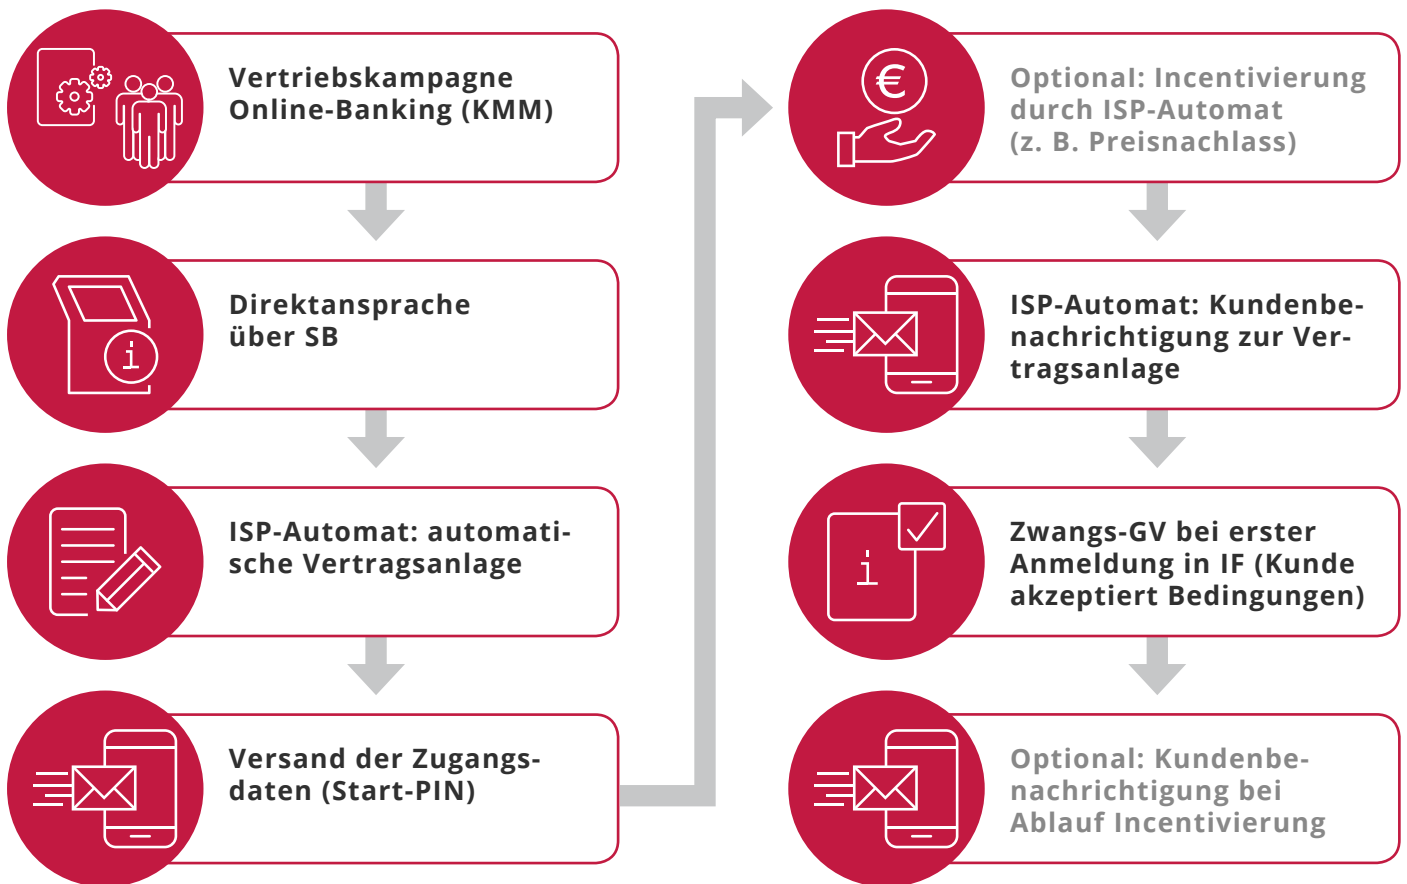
Vertriebskampagne Online-Banking (KMM)

Direktansprache über SB

ISP-Automat: automatische Vertragsanlage

Versand der Zugangsdaten (Start-PIN)

Optional: Incentivierung durch ISP-Automat (z. B. Preisnachlass)

ISP-Automat: Kundenbenachrichtigung zur Vertragsanlage

Zwangs-GV bei erster Anmeldung in IF (Kunde akzeptiert Bedingungen)

Optional: Kundenbenachrichtigung bei Ablauf Incentivierung